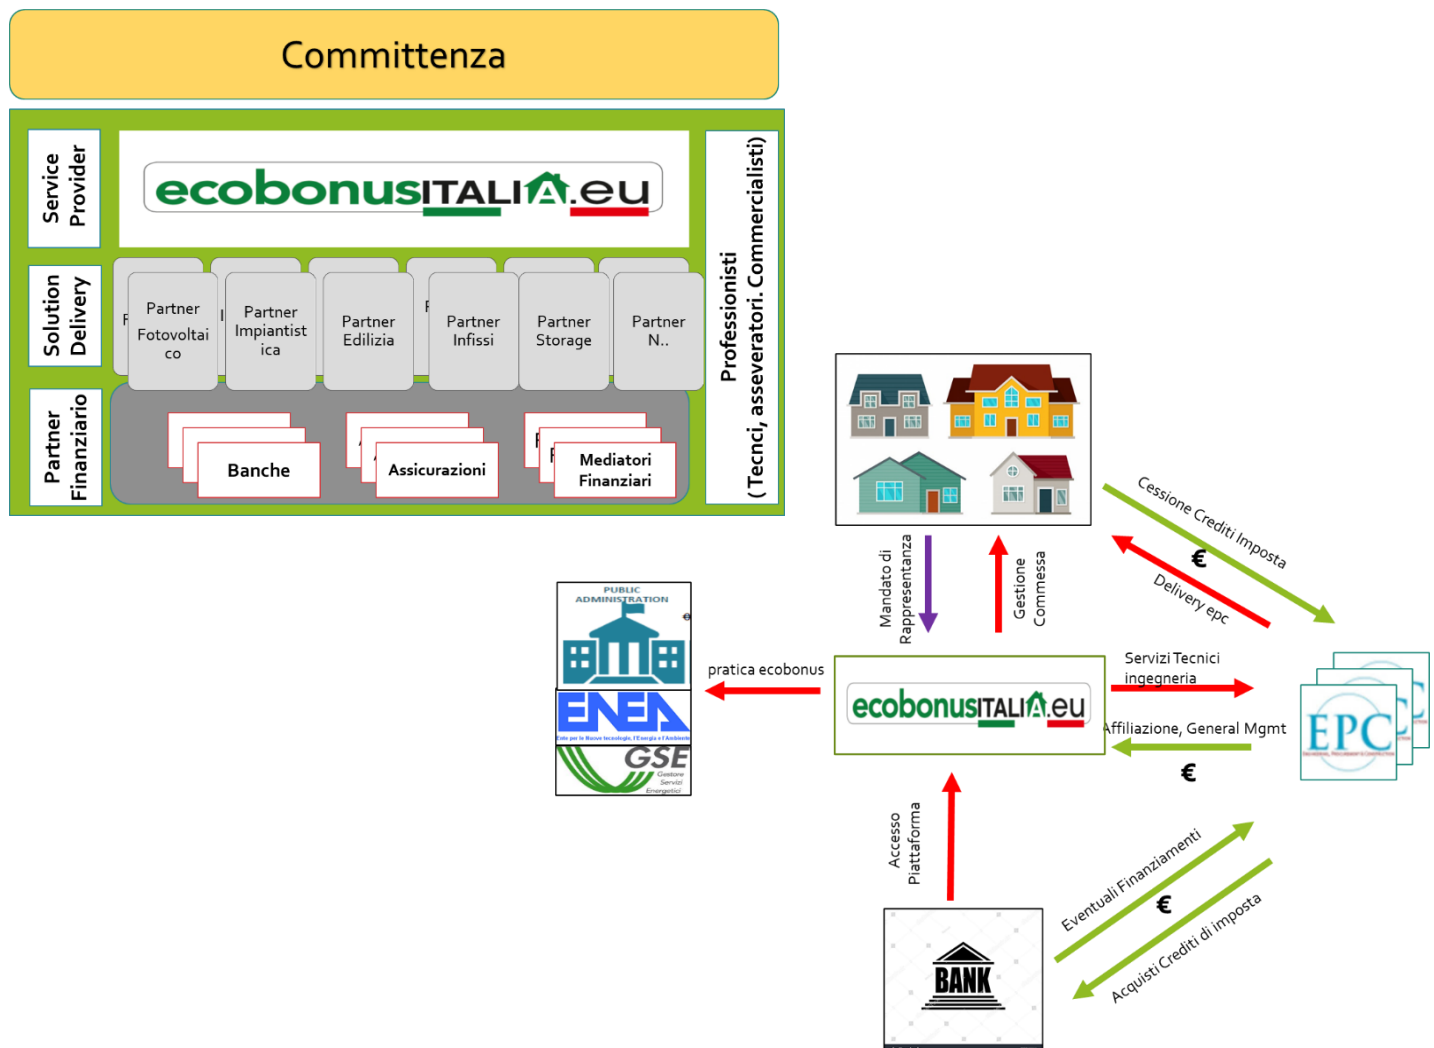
Committenza

Service Provider

ecobonusITALIA.eu

Solution Delivery

Partner Fotovoltaico

Partner Impiantistica

Partner Edilizia

Partner Infissi

Partner Storage

Partner N..

Partner Finanziario

Banche

Assicurazioni

Mediatori Finanziari

Professionisti (Tecnici, asseveratori. Commercialisti)

Mandato di Rappresentanza

Gestione Commessa

Cessione Crediti Imposta

€

Delivery epc

PUBLIC ADMINISTRATION

ENEA

GSE

pratica ecobonus

ecobonusITALIA.eu

Servizi Tecnici ingegneria

Affiliazione, General Mgmt

€

EPC

Accesso Piattaforma

Eventuali Finanziamenti

€

Acquisti Crediti di imposta

BANK